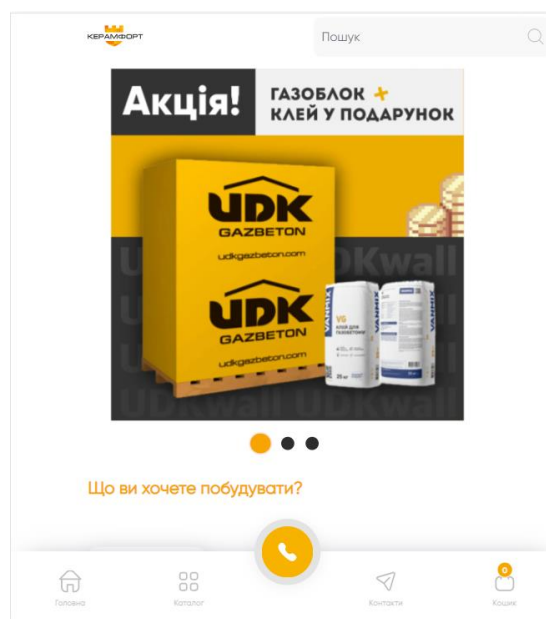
КЕРАМФОРТ

Пошук

Акція!

ГАЗОБЛОК + КЛЕЙ У ПОДАРУНОК

UDK GAZBETON

udkgazbeton.com

UDK GAZBETON

udkgazbeton.com

UDKwall UDKwall

VANMIX

V6

КЛЕЙ ДЛЯ ГАЗОБЕТОНУ

VANMIX

Що ви хочете побудувати?

Головна

Каталог

Контакти

0

Кошик